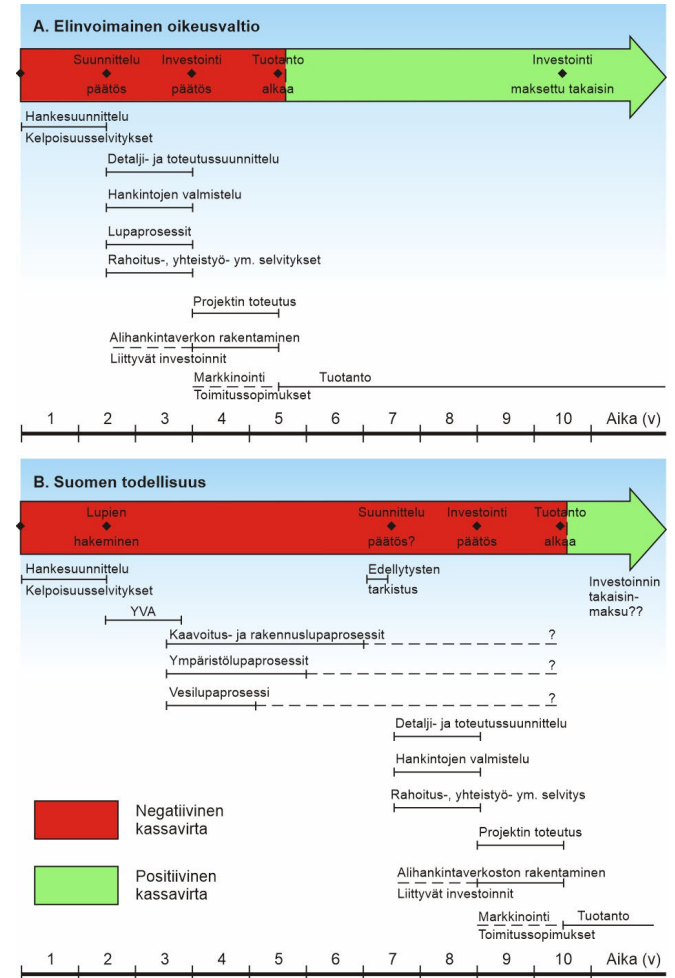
A. Elinvoimainen oikeusvaltio

Suunnittelu päätös

Investointi päätös

Tuotanto alkaa

Investointi maksettu takaisin

Hankesuunnittelu

Kelpoisuusselvitykset

Detalji- ja toteutussuunnittelu

Hankintojen valmistelu

Lupaprosessit

Rahoitus-, yhteistyö- ym. selvitykset

Projektin toteutus

Alihankintaverkon rakentaminen

Liittyvät investoinnit

Markkinointi

Toimitussopimukset

Tuotanto

1 2 3 4 5 6 7 8 9 10 Aika (v)

B. Suomen todellisuus

Lupien hakeminen

Suunnittelu päätös?

Investointi päätös

Tuotanto alkaa

Hankesuunnittelu

Kelpoisuusselvitykset

Edellytysten tarkistus

Investoinnin takaisinmaksu??

YVA

Kaavoitus- ja rakennuslupaprosessit ?

Ympäristölupaprosessit ?

Vesilupaprosessi ?

Detalji- ja toteutussuunnittelu

Hankintojen valmistelu

Rahoitus-, yhteistyö- ym. selvitys

Projektin toteutus

Alihankintaverkoston rakentaminen

Liittyvät investoinnit

Markkinointi

Tuotanto

Toimitussopimukset

Negatiivinen kassavirta

Positiivinen kassavirta

1 2 3 4 5 6 7 8 9 10 Aika (v)